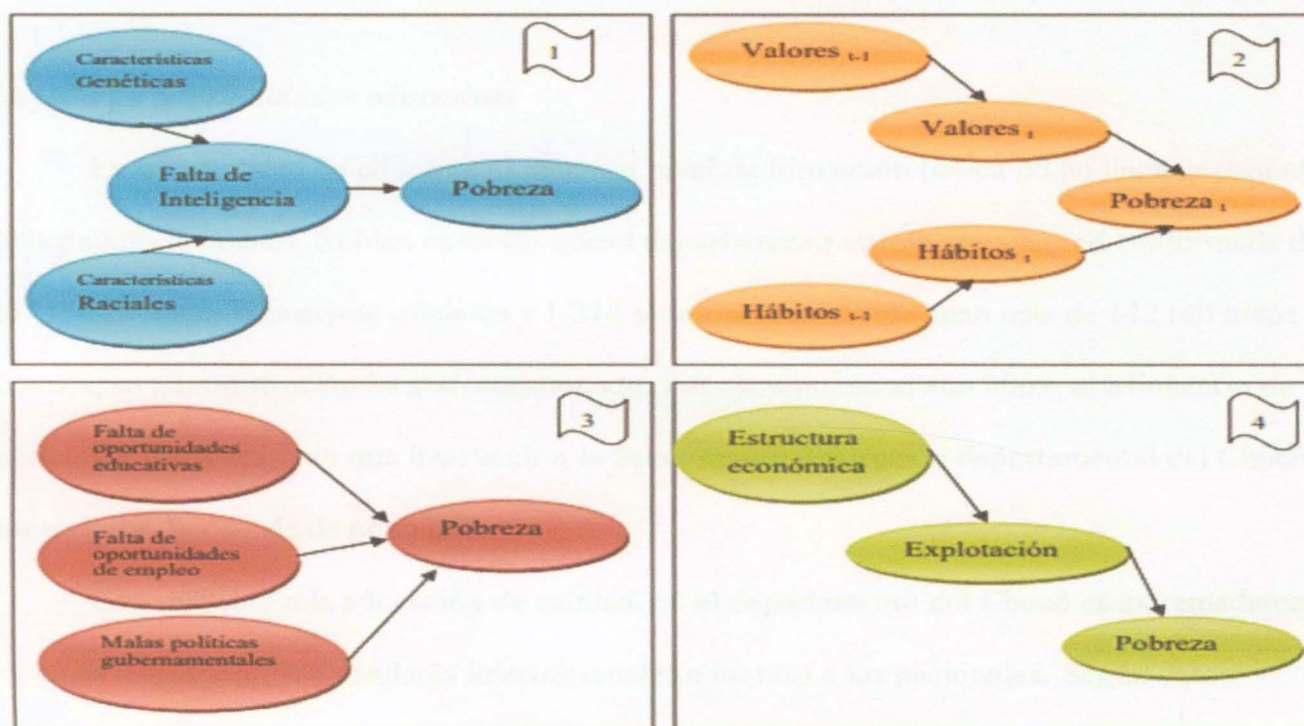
1

Características Genéticas

Falta de Inteligencia

Pobreza

Características Raciales

2

Valores $_{t-1}$

Valores $_t$

Pobreza $_t$

Hábitos $_t$

Hábitos $_{t-1}$

3

Falta de oportunidades educativas

Falta de oportunidades de empleo

Pobreza

Malas políticas gubernamentales

4

Estructura económica

Explotación

Pobreza